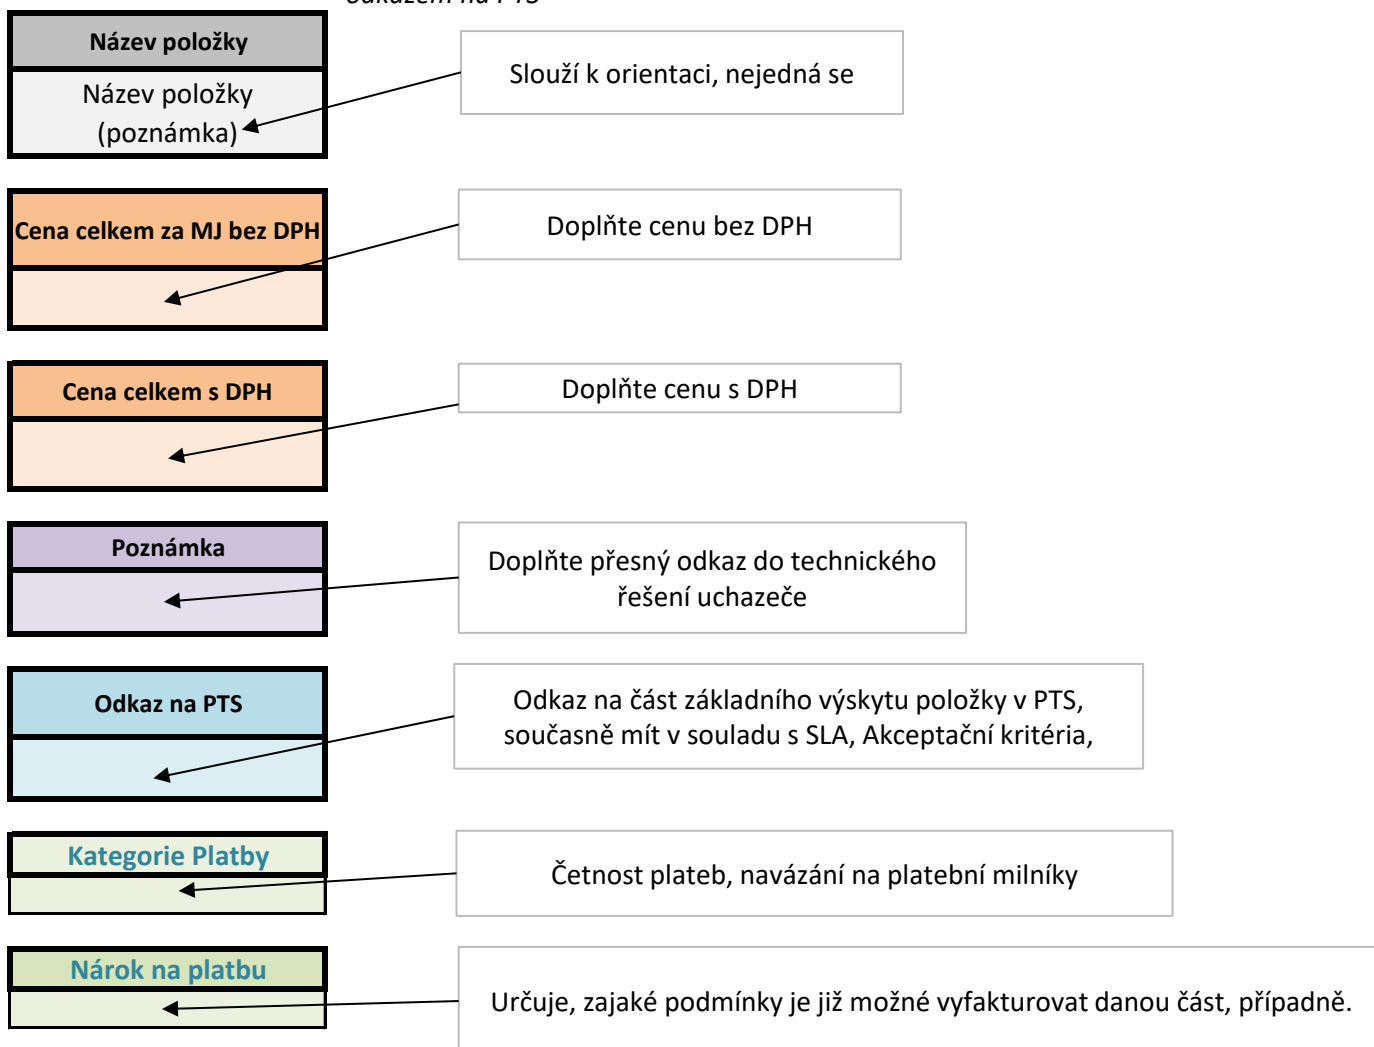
odkazem na PTS

Název položky

Název položky (poznámka)

Slouží k orientaci, nejedná se

Cena celkem za MJ bez DPH

Doplňte cenu bez DPH

Cena celkem s DPH

Doplňte cenu s DPH

Poznámka

Doplňte přesný odkaz do technického řešení uchazeče

Odkaz na PTS

Odkaz na část základního výskytu položky v PTS, současně mít v souladu s SLA, Akceptační kritéria,

Kategorie Platby

Četnost plateb, navázání na platební milníky

Nárok na platbu

Určuje, zajaké podmínky je již možné vyfakturovat danou část, případně.